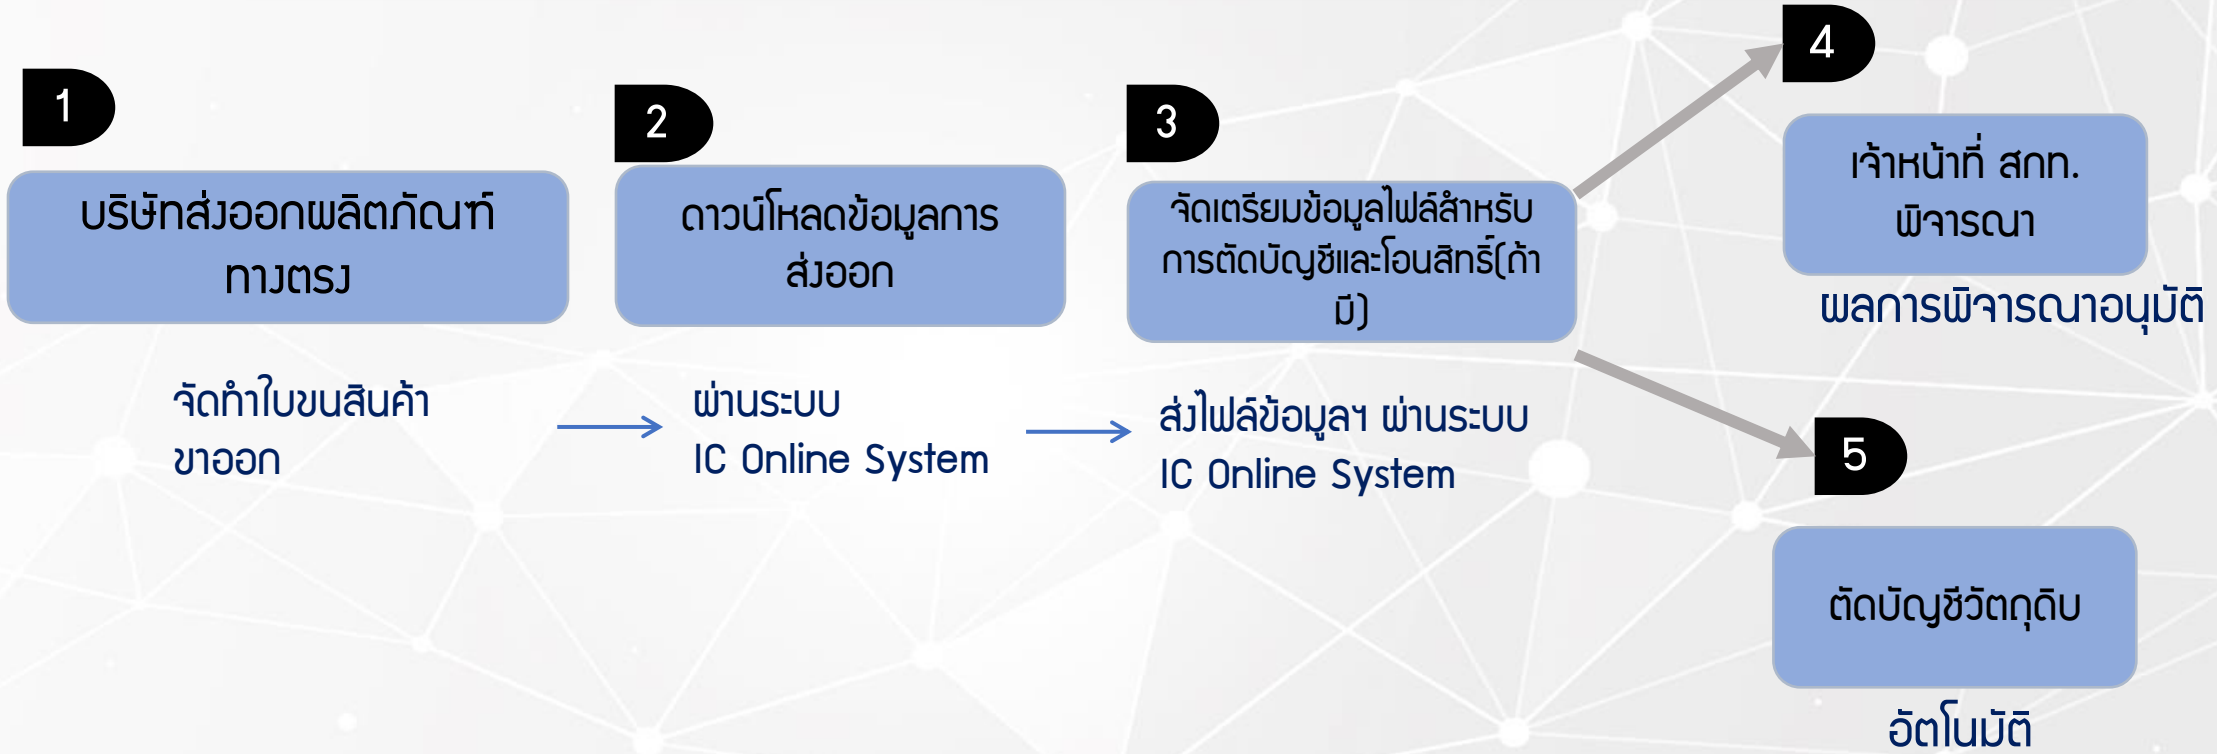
1

บริษัทส่งออกผลิตภัณฑ์ทางตรง

จัดทำใบขนสินค้าขาออก

2

ดาวน์โหลดข้อมูลการส่งออก

ผ่านระบบ
IC Online System

3

จัดเตรียมข้อมูลไฟล์สำหรับการตัดบัญชีและโอนสิทธิ์(ถ้ามี)

ส่งไฟล์ข้อมูลฯ ผ่านระบบ
IC Online System

4

เจ้าหน้าที่ สกท. พิจารณา

ผลการพิจารณาอนุมัติ

5

ตัดบัญชีวัตถุดิบ

อัตโนมัติ